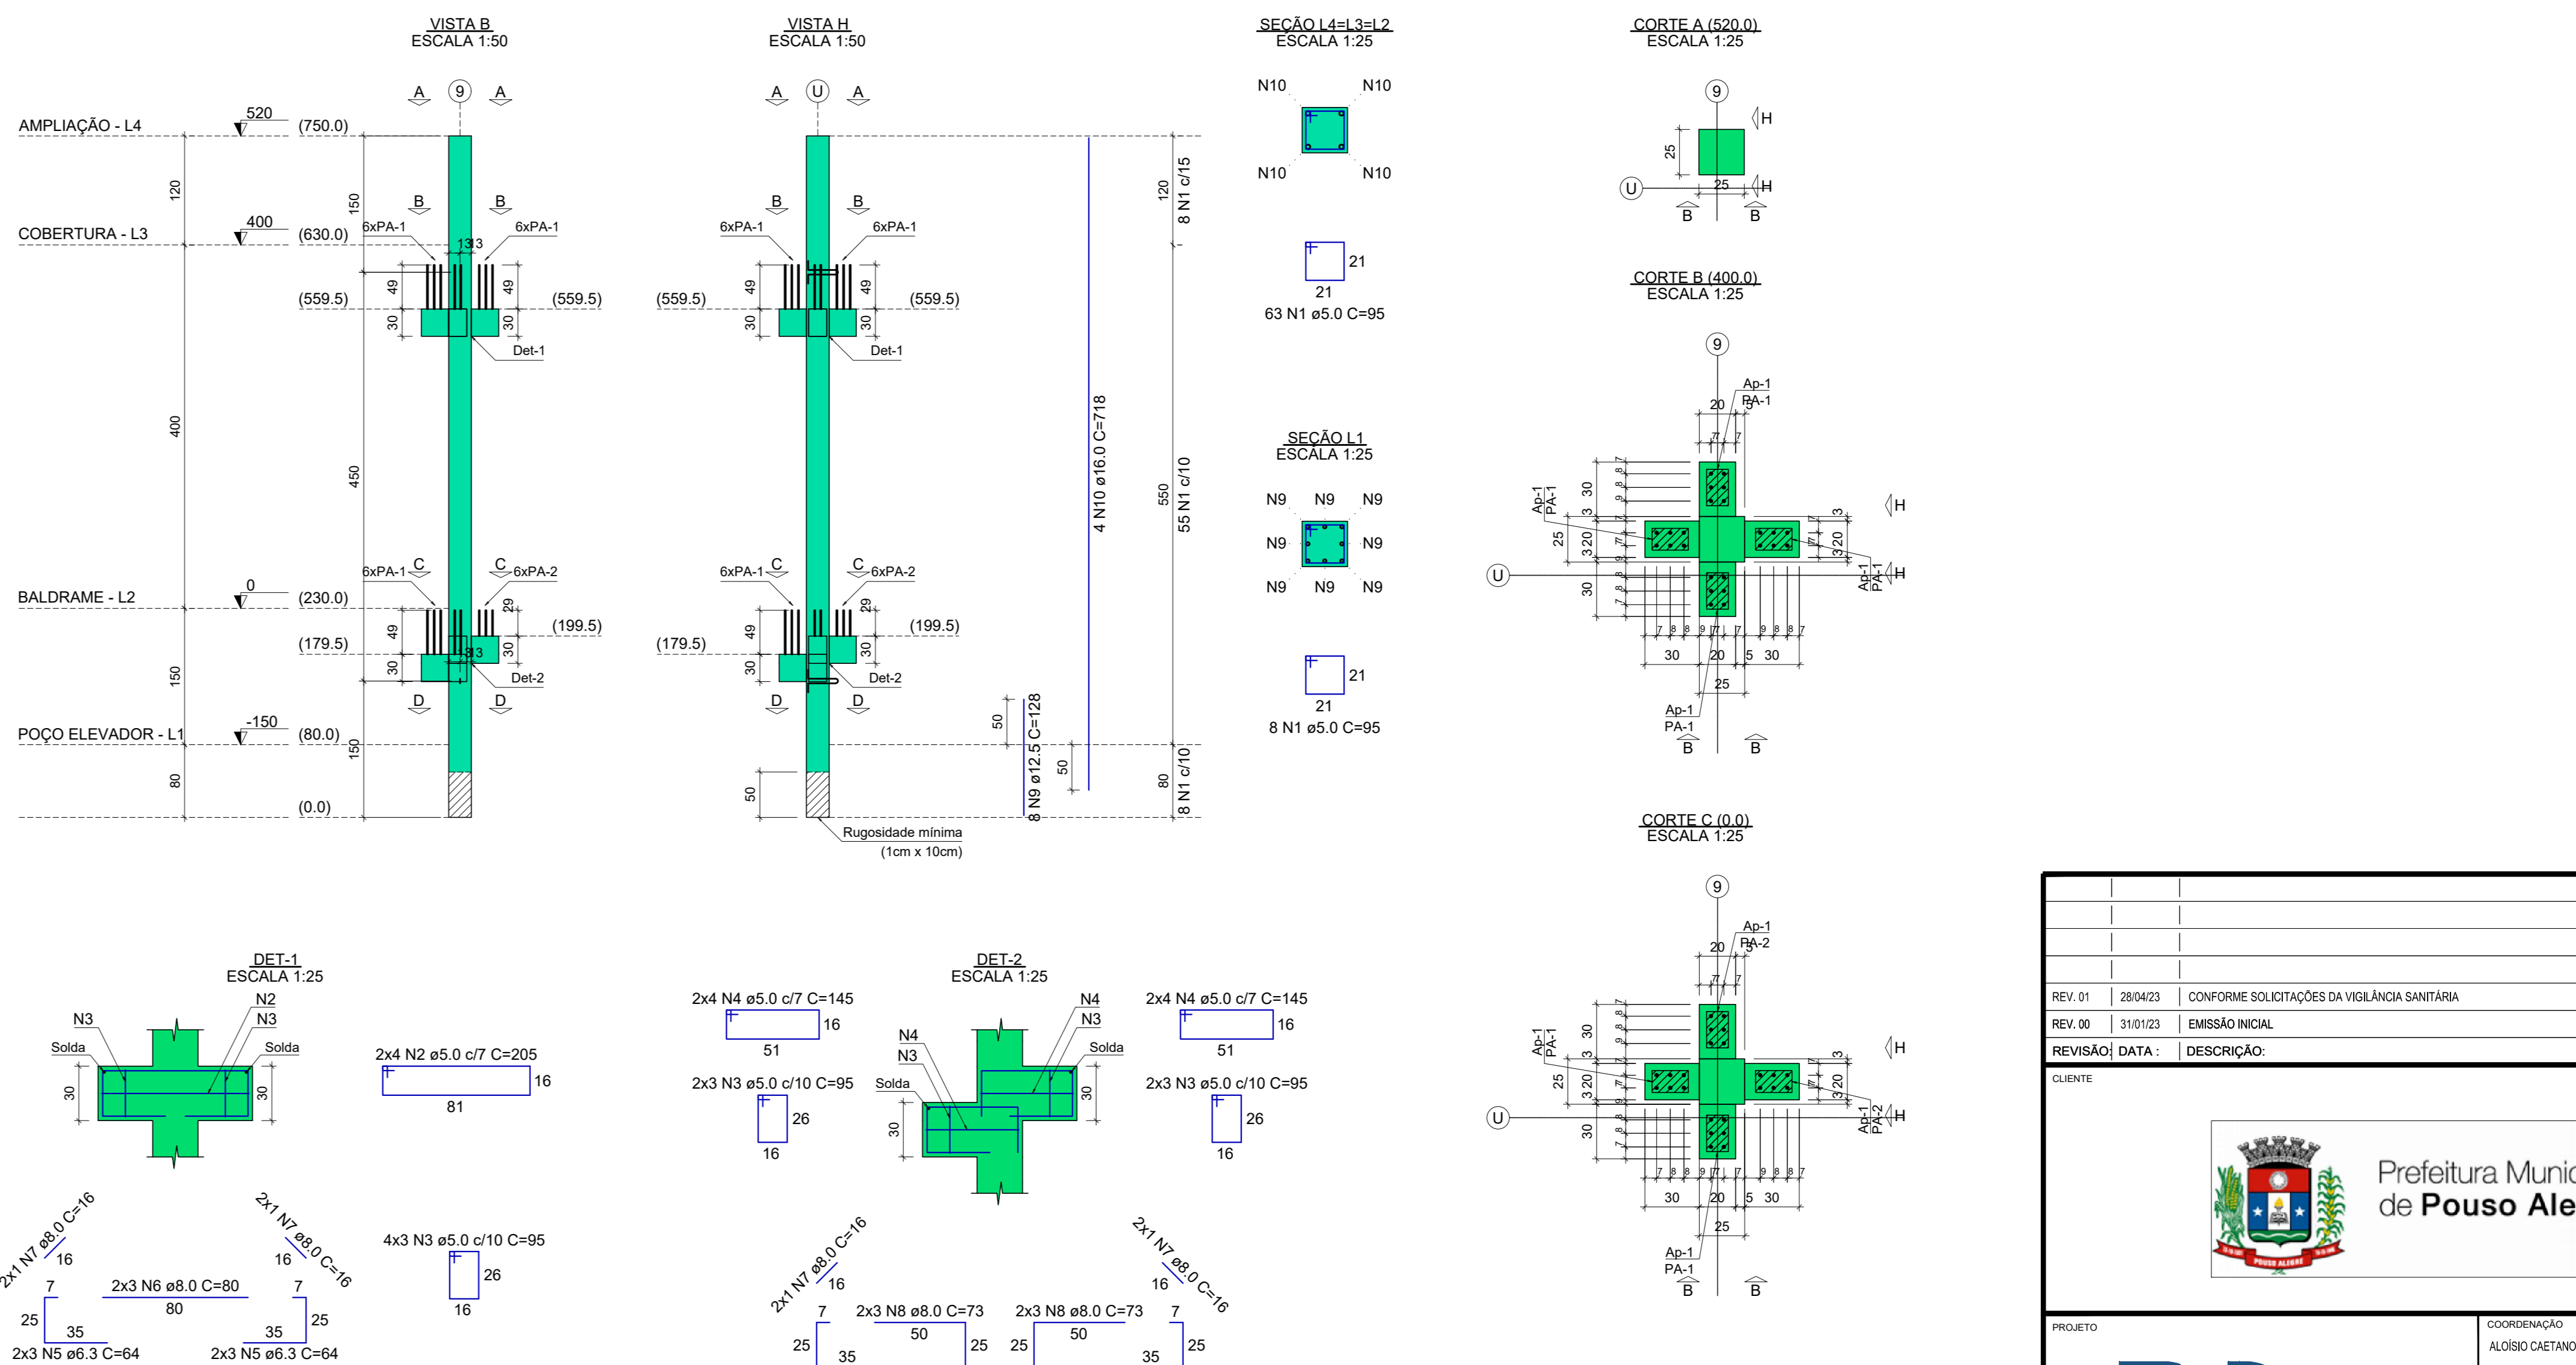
VISTA B
ESCALA 1:50

VISTA H
ESCALA 1:50

SEÇÃO L4=L3=L2
ESCALA 1:25

CORTE A (520.0)
ESCALA 1:25

AMPLIAÇÃO - L4 520 (750.0)
COBERTURA - L3 400 (630.0)
BALDRAME - L2 0 (230.0)
POÇO ELEVADOR - L1 -150 (80.0)
(0.0)

120 400 150 80 150 450 150

A 9 A
B B
6xPA-1 6xPA-1
13 13
49 49 30 30
(559.5) (559.5)
Det-1
C C
6xPA-1 6xPA-2
(179.5) (199.5)
29
Det-2
D D
13

A U A
B B
6xPA-1 6xPA-1
(559.5) (559.5)
Det-1
6xPA-1 C C 6xPA-2
(179.5) (199.5)
Det-2
D D
50
Rugosidade mínima
(1cm x 10cm)

4 N10 ø16.0 C=718
8 N9 ø12.5 C=128
50 50
120 8 N1 c/15
550 55 N1 c/10
80 8 N1 c/10

N10 N10
N10 N10
21
21
63 N1 ø5.0 C=95

SEÇÃO L1
ESCALA 1:25
N9 N9 N9
N9 N9
N9 N9 N9
21
21
8 N1 ø5.0 C=95

9
H
25
U
25
H
B B

CORTE B (400.0)
ESCALA 1:25
9
Ap-1
PA-1
20
7 7
Ap-1 PA-1
30 3 20 3 25 30
7 8 8 9 7 7 7 9 8 8 7
H
U H
Ap-1 PA-1
30 20 5 30
25
Ap-1
PA-1
B B

CORTE C (0.0)
ESCALA 1:25
9
Ap-1
PA-2
20
Ap-1 PA-1
30 3 20 3 25 30
H
U H
Ap-1 PA-2
30 20 5 30
25
Ap-1
PA-1
B B

DET-1
ESCALA 1:25
N3 N2 N3
Solda Solda
30 30
2x4 N2 ø5.0 c/7 C=205
16
81
4x3 N3 ø5.0 c/10 C=95
26
16
2x1 N7 ø8.0 C=16
16
2x1 N7 ø8.0 C=16
16
7 2x3 N6 ø8.0 C=80 7
80
25 35 35 25
2x3 N5 ø6.3 C=64 2x3 N5 ø6.3 C=64

2x4 N4 ø5.0 c/7 C=145
16
51
2x3 N3 ø5.0 c/10 C=95
26
16
DET-2
ESCALA 1:25
N4 N4
N3 N3
Solda Solda
30 30
2x4 N4 ø5.0 c/7 C=145
16
51
2x3 N3 ø5.0 c/10 C=95
26
16
2x1 N7 ø8.0 C=16
16
2x1 N7 ø8.0 C=16
16
7 2x3 N8 ø8.0 C=73 2x3 N8 ø8.0 C=73 7
50 50
25 35 25 25 35 25

| | | |
|---|---|---|
| REV. 01 | 28/04/23 | CONFORME SOLICITAÇÕES DA VIGILÂNCIA SANITÁRIA |
| REV. 00 | 31/01/23 | EMISSÃO INICIAL |
| REVISÃO: | DATA : | DESCRIÇÃO: |

CLIENTE
Prefeitura Munic
de Pouso Ale
POUSO ALEGRE

PROJETO
COORDENAÇÃO
ALOÍSIO CAETANO